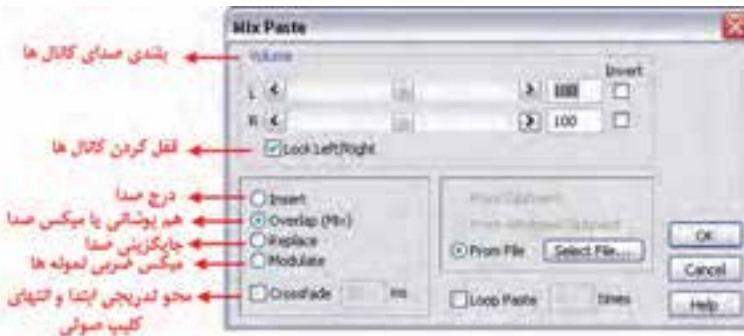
Mix Paste

بلندی صدای کانال ها

Volume

Invert

L

100

R

100

قفل کردن کانال ها

Lock Left/Right

درج صدا

هم پوشانی یا میکس صدا

جایگزینی صدا

میکس ضربی نمونه ها

محو تدریجی ابتدا و انتهای کلیپ صوتی

Insert

Overlap (Mix)

Replace

Modulate

Crossfade

ms

From Clipboard

From Windows Clipboard

From File

Select File...

Loop Paste

times

OK

Cancel

Help